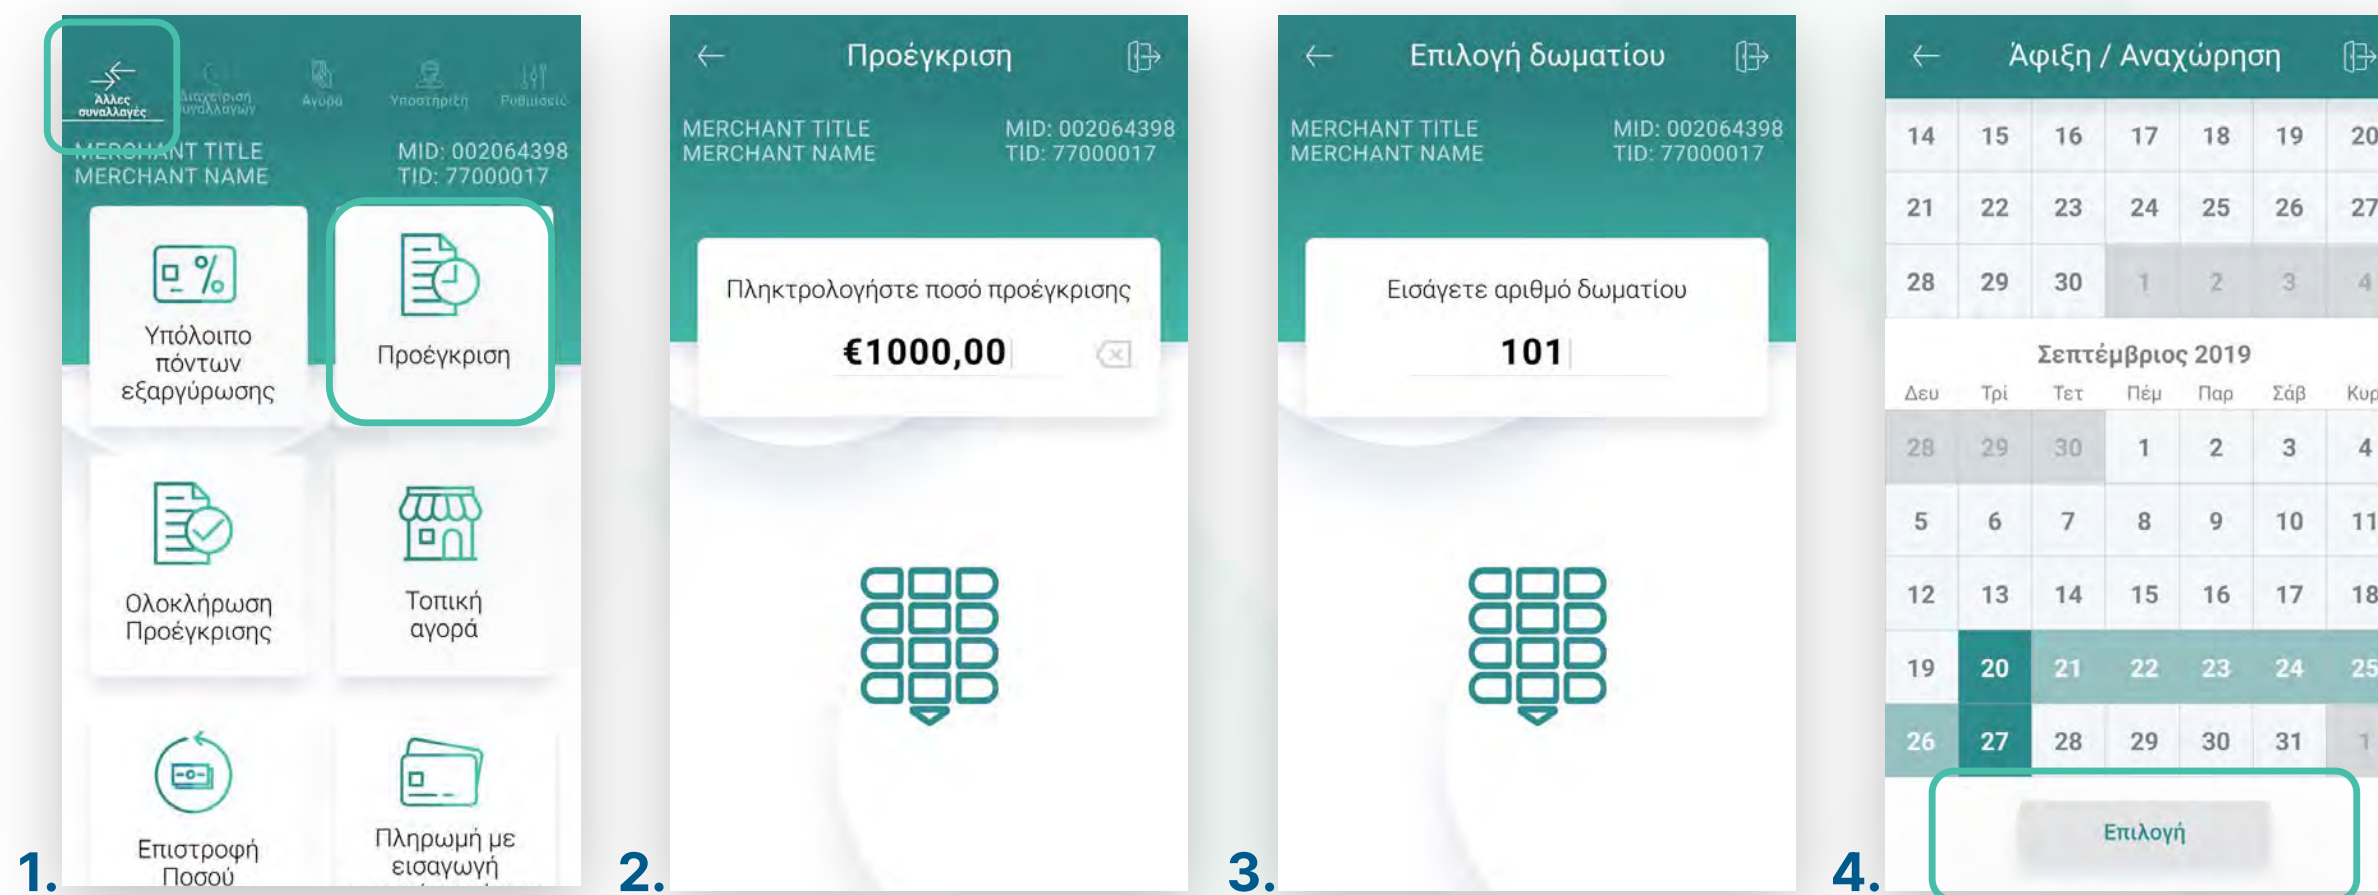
Άλλες συναλλαγές
Διαχείριση συναλλαγών
Αγορά
Υποστήριξη
Ρυθμίσεις

MERCHANT TITLE
MERCHANT NAME
MID: 002064398
TID: 77000017

Υπόλοιπο πόντων εξαργύρωσης
Προέγκριση
Ολοκλήρωση Προέγκρισης
Τοπική αγορά
Επιστροφή Ποσού
Πληρωμή με εισαγωγή

1.

Προέγκριση
MERCHANT TITLE
MERCHANT NAME
MID: 002064398
TID: 77000017
Πληκτρολογήστε ποσό προέγκρισης
€1000,00

2.

Επιλογή δωματίου
MERCHANT TITLE
MERCHANT NAME
MID: 002064398
TID: 77000017
Εισάγετε αριθμό δωματίου
101

3.

Άφιξη / Αναχώρηση

| 14 | 15 | 16 | 17 | 18 | 19 | 20 |
|---|---|---|---|---|---|---|
| 21 | 22 | 23 | 24 | 25 | 26 | 27 |
| 28 | 29 | 30 | 1 | 2 | 3 | 4 |

Σεπτέμβριος 2019

| Δευ | Τρί | Τετ | Πέμ | Παρ | Σάβ | Κυρ |
|---|---|---|---|---|---|---|
| 28 | 29 | 30 | 1 | 2 | 3 | 4 |
| 5 | 6 | 7 | 8 | 9 | 10 | 11 |
| 12 | 13 | 14 | 15 | 16 | 17 | 18 |
| 19 | 20 | 21 | 22 | 23 | 24 | 25 |
| 26 | 27 | 28 | 29 | 30 | 31 | 1 |

Επιλογή

4.